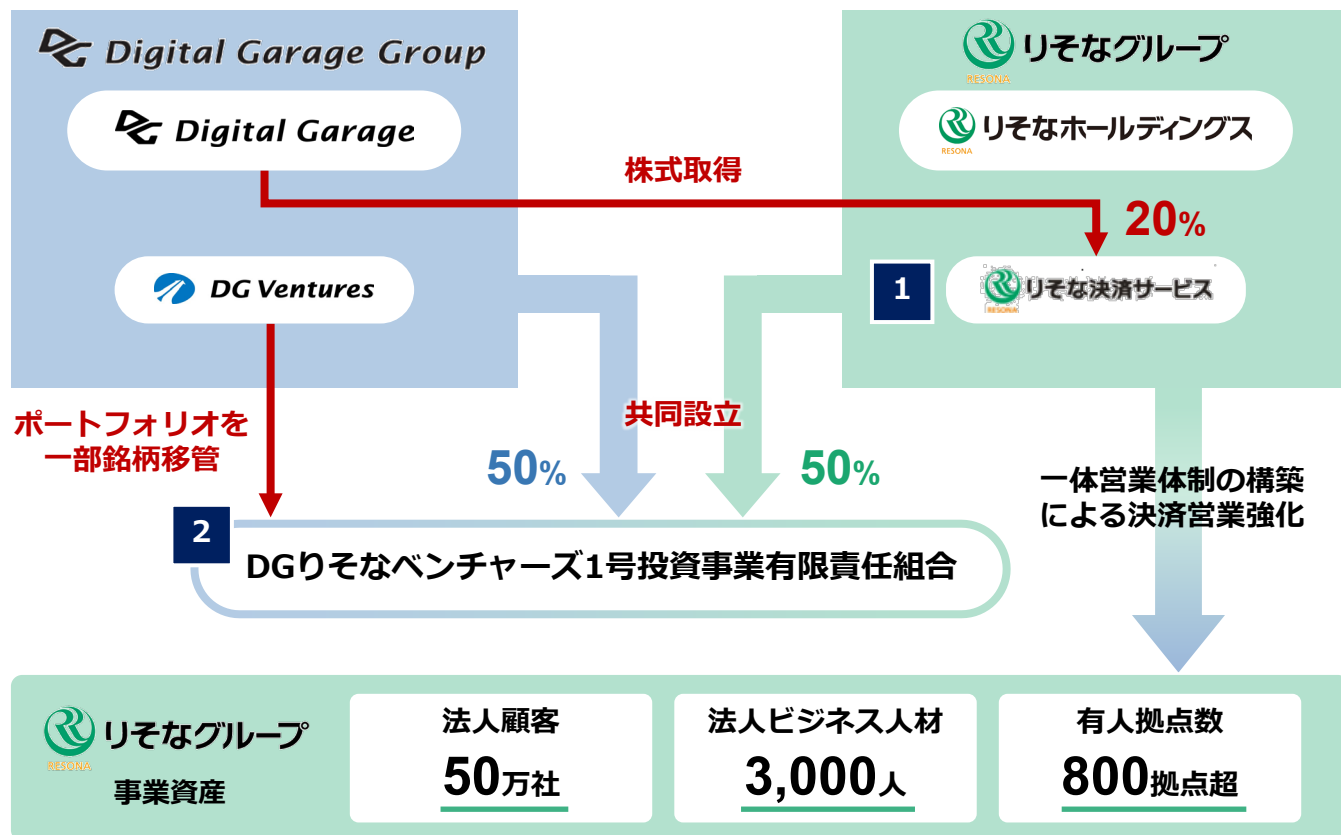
Digital Garage Group

Digital Garage

DG Ventures

RESONA りそなグループ

RESONA りそなホールディングス

株式取得

20%

1

RESONA りそな決済サービス

ポートフォリオを一部銘柄移管

共同設立

50%

50%

一体営業体制の構築による決済営業強化

2

DGりそなベンチャーズ1号投資事業有限責任組合

RESONA りそなグループ

事業資産

法人顧客

50万社

法人ビジネス人材

3,000人

有人拠点数

800拠点超